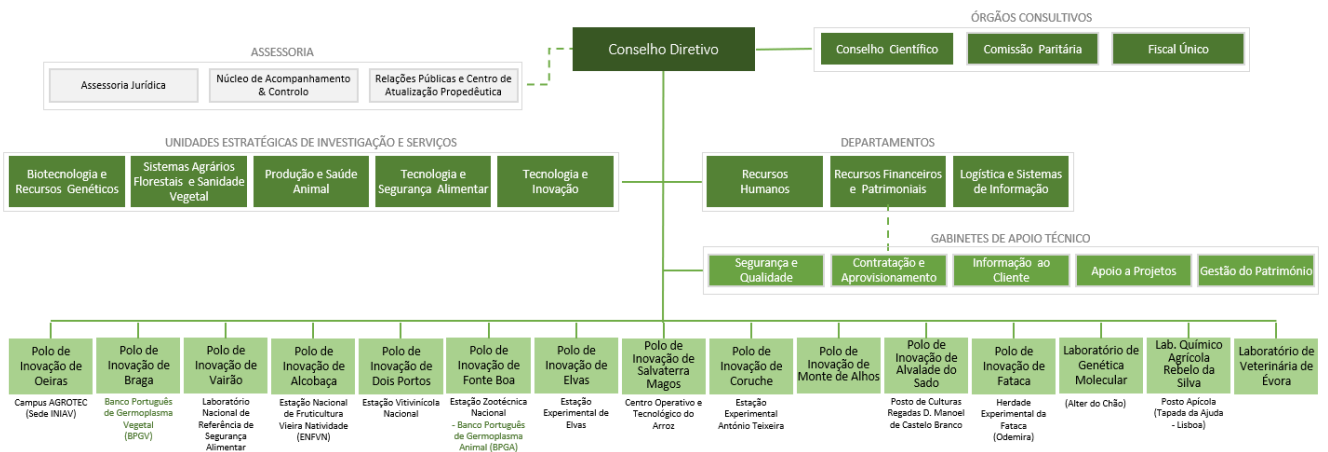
ÓRGÃOS CONSULTIVOS

Conselho Diretivo

Conselho Científico

Comissão Paritária

Fiscal Único

ASSESSORIA

Assessoria Jurídica

Núcleo de Acompanhamento & Controlo

Relações Públicas e Centro de Atualização Propedêutica

UNIDADES ESTRATÉGICAS DE INVESTIGAÇÃO E SERVIÇOS

Biotecnologia e Recursos Genéticos

Sistemas Agrários Florestais e Sanidade Vegetal

Produção e Saúde Animal

Tecnologia e Segurança Alimentar

Tecnologia e Inovação

DEPARTAMENTOS

Recursos Humanos

Recursos Financeiros e Patrimoniais

Logística e Sistemas de Informação

GABINETES DE APOIO TÉCNICO

Segurança e Qualidade

Contratação e Aprovisionamento

Informação ao Cliente

Apoio a Projetos

Gestão do Património

Polo de Inovação de Oeiras
Campus AGROTEC (Sede INIAV)

Polo de Inovação de Braga
Banco Português de Germoplasma Vegetal (BPGV)

Polo de Inovação de Vairão
Laboratório Nacional de Referência de Segurança Alimentar

Polo de Inovação de Alcobaça
Estação Nacional de Fruticultura Vieira Natividade (ENFVN)

Polo de Inovação de Dois Portos
Estação Vitivinícola Nacional

Polo de Inovação de Fonte Boa
Estação Zootécnica Nacional
- Banco Português de Germoplasma Animal (BPGA)

Polo de Inovação de Elvas
Estação Experimental de Elvas

Polo de Inovação de Salvaterra Magos
Centro Operativo e Tecnológico do Arroz

Polo de Inovação de Coruche
Estação Experimental António Teixeira

Polo de Inovação de Monte de Alhos

Polo de Inovação de Alvalade do Sado
Posto de Culturas Regadas D. Manoel de Castelo Branco

Polo de Inovação de Fataca
Herdade Experimental da Fataca (Odemira)

Laboratório de Genética Molecular
(Alter do Chão)

Lab. Químico Agrícola Rebelo da Silva
Posto Apícola (Tapada da Ajuda - Lisboa)

Laboratório de Veterinária de Évora